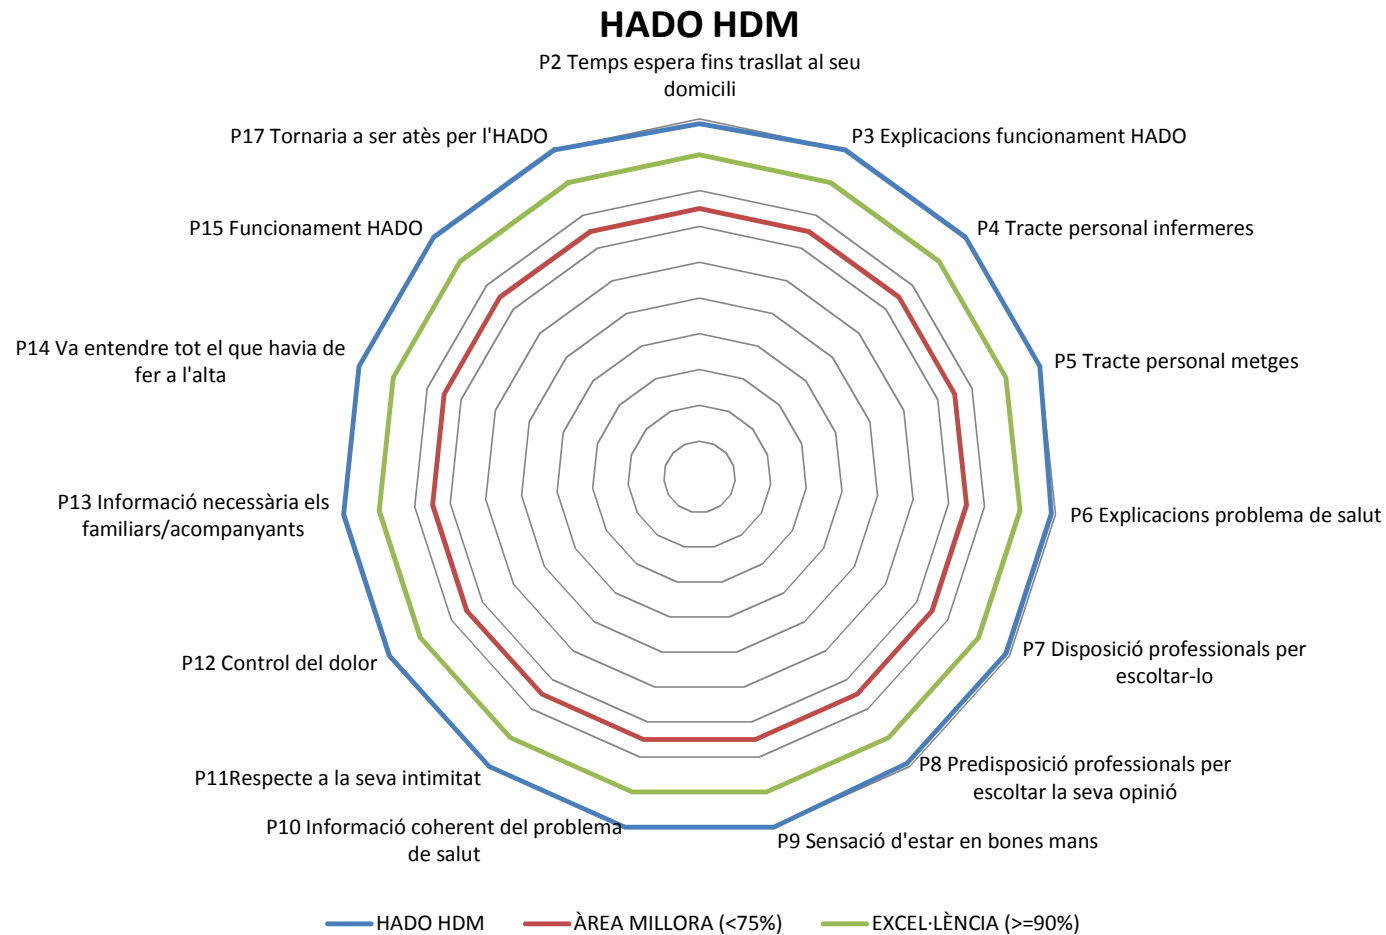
HADO HDM

P2 Temps espera fins trasllat al seu domicili

P3 Explicacions funcionament HADO

P4 Tracte personal infermeres

P5 Tracte personal metges

P6 Explicacions problema de salut

P7 Disposició professionals per escoltar-lo

P8 Predisposició professionals per escoltar la seva opinió

P9 Sensació d'estar en bones mans

P10 Informació coherent del problema de salut

P11Respecte a la seva intimitat

P12 Control del dolor

P13 Informació necessària els familiars/acompanyants

P14 Va entendre tot el que havia de fer a l'alta

P15 Funcionament HADO

P17 Tornaria a ser atès per l'HADO

HADO HDM    ÀREA MILLORA (<75%)    EXCEL·LÈNCIA (>=90%)